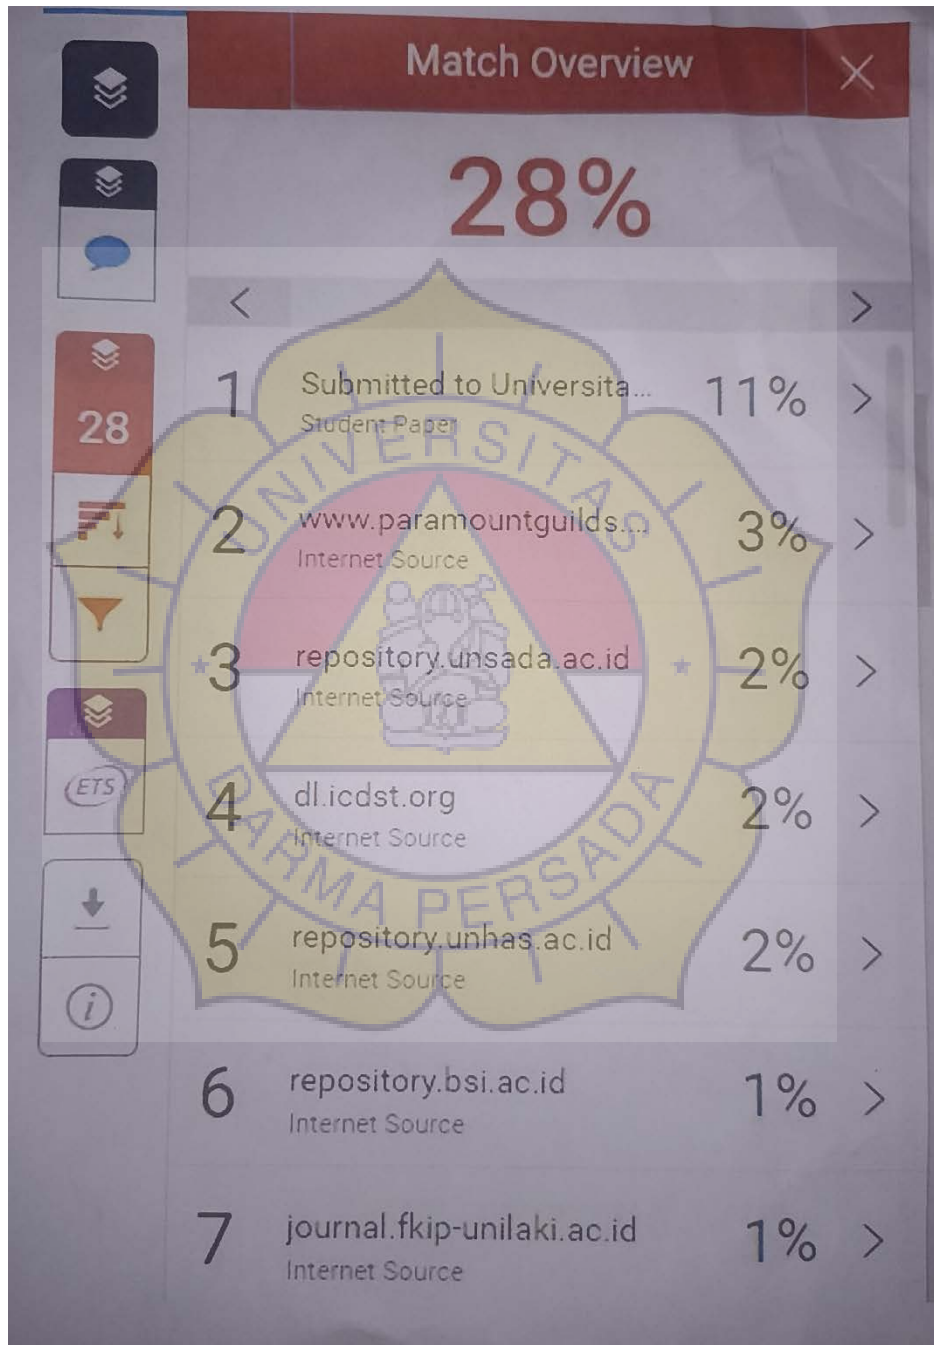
Match Overview

28%

28

ETS

1 Submitted to Universita... Student Paper 11%

2 www.paramountguilds... Internet Source 3%

3 repository.unsada.ac.id Internet Source 2%

4 dl.icdst.org Internet Source 2%

5 repository.unhas.ac.id Internet Source 2%

6 repository.bsi.ac.id Internet Source 1%

7 journal.fkip-unilaki.ac.id Internet Source 1%

UNIVERSITAS DARMA PERSADA